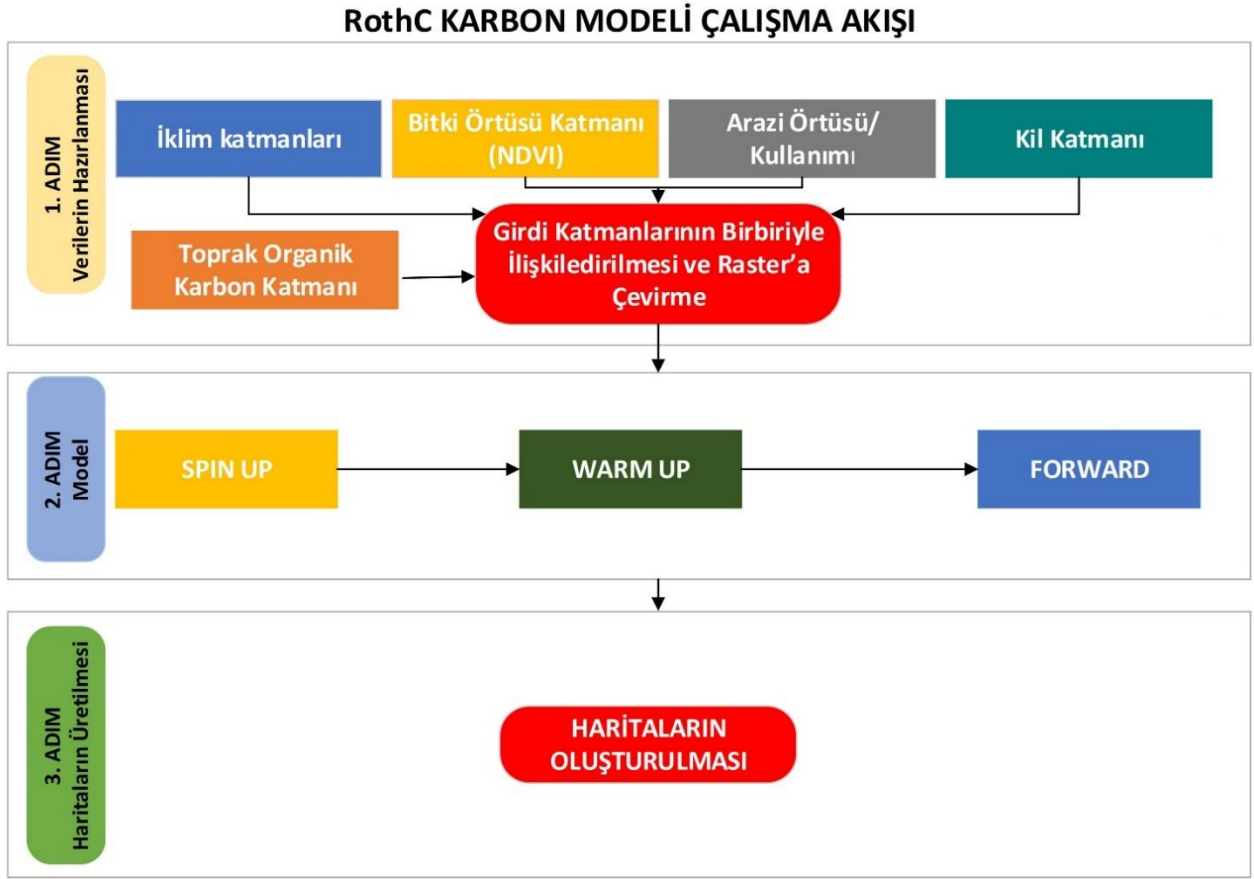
RothC KARBON MODELİ ÇALIŞMA AKIŞI

1. ADIM
Verilerin Hazırlanması

İklim katmanları

Bitki Örtüsü Katmanı (NDVI)

Arazi Örtüsü/ Kullanımı

Kil Katmanı

Toprak Organik Karbon Katmanı

Girdi Katmanlarının Birbiriyle İlişkiledirilmesi ve Raster'a Çevirme

2. ADIM
Model

SPIN UP

WARM UP

FORWARD

3. ADIM
Haritaların Üretilmesi

HARİTALARIN OLUŞTURULMASI